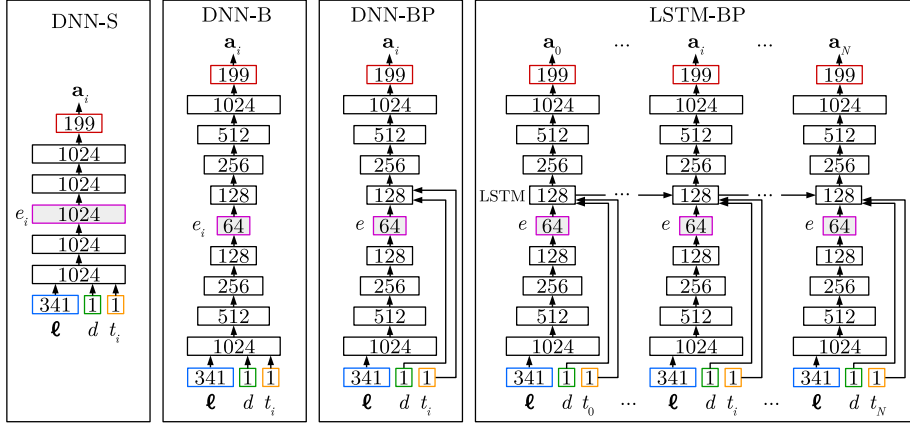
DNN-S

$\mathbf{a}_i$
199
1024
1024
$e_i$ 1024
1024
1024
341 1 1
$\boldsymbol{\ell}$ $d$ $t_i$

DNN-B

$\mathbf{a}_i$
199
1024
512
256
128
$e_i$ 64
128
256
512
1024
341 1 1
$\boldsymbol{\ell}$ $d$ $t_i$

DNN-BP

$\mathbf{a}_i$
199
1024
512
256
128
$e$ 64
128
256
512
1024
341 1 1
$\boldsymbol{\ell}$ $d$ $t_i$

LSTM-BP

$\mathbf{a}_0$ ... $\mathbf{a}_i$ ... $\mathbf{a}_N$
199 199 199
1024 1024 1024
512 512 512
256 256 256
LSTM 128 ... 128 ... 128
$e$ 64 $e$ 64 $e$ 64
128 128 128
256 256 256
512 512 512
1024 1024 1024
341 1 1 341 1 1 341 1 1
$\boldsymbol{\ell}$ $d$ $t_0$ ... $\boldsymbol{\ell}$ $d$ $t_i$ ... $\boldsymbol{\ell}$ $d$ $t_N$